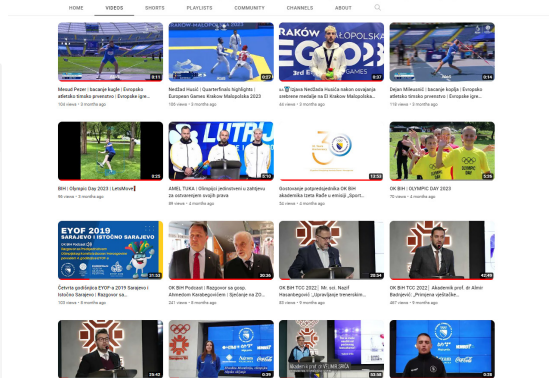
HOME VIDEOS SHORTS PLAYLISTS COMMUNITY CHANNELS ABOUT

Mesud Pezer | Bacanje kugle | Evropsko atletsko timsko prvenstvo | Evropske igre...
104 views • 3 months ago
3:11

Nedžad Husić | Quarterfinals highlights | European Games Krakow Malopolska 2023
186 views • 3 months ago
0:27

Nedžad Husić nakon osvajanja srebrene medalje na EI Krakow Malopolska...
44 views • 3 months ago
0:37

Dejan Milinković | Bacanje koplja | Evropsko atletsko timsko prvenstvo | Evropske igre...
113 views • 3 months ago
0:14

BIH | Olympic Day 2023 | LetsMove
86 views • 3 months ago
1:35

AMEL TUKA | Olimpijci jedinstveni u zahtjevu za ostvarenjem svojih prava
98 views • 4 months ago
0:10

Gostovanje potpredsjednika OK BIH akademika Izeta Rađe u emisiji „Sport...
52 views • 3 months ago
12:53

OK BIH | OLYMPIC DAY 2023
77 views • 4 months ago
3:26

EYOF 2019 SARAJEVO I ISTOČNO SARAJEVO
Četvrta godišnjica EYOF-a 2019 Sarajevo i Istočno Sarajevo | Razgovor sa...
103 views • 3 months ago
21:33

OK BIH Podcast | Razgovor sa gosp. Ahmedom Karabegovićem | Sjećanje na ZO...
221 views • 6 months ago
30:36

OK BIH TCC 2022 | Mr. sci. Nazif Hasanbegović „Upravljanje trenerskim...
41 views • 9 months ago
20:54

OK BIH TCC 2022 | Akademik prof. dr Almir Badnjević „Primjena vještačke...
387 views • 9 months ago
42:49

25:43
0:39
53:08
0:38